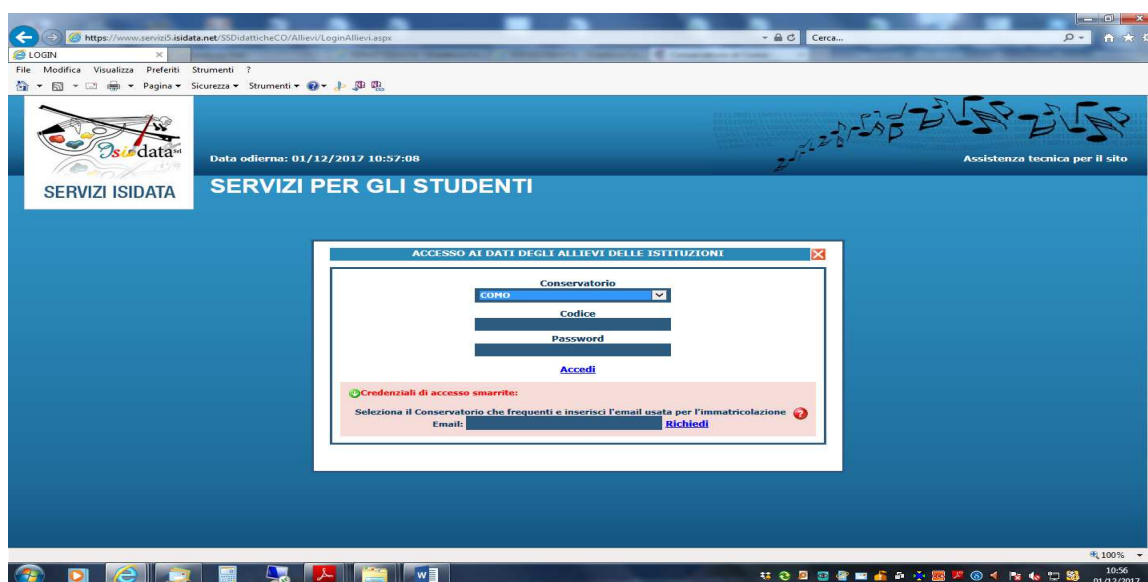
https://www.servizi5.isidata.net/SSDidatticheCO/Allievi/LoginAllievi.aspx

Cerca...

LOGIN

File Modifica Visualizza Preferiti Strumenti ?

Pagina ▾ Sicurezza ▾ Strumenti ▾

Isidata

SERVIZI ISIDATA

Data odierna: 01/12/2017 10:57:08

Assistenza tecnica per il sito

SERVIZI PER GLI STUDENTI

ACCESSO AI DATI DEGLI ALLIEVI DELLE ISTITUZIONI

Conservatorio

COMO

Codice

Password

Accedi

Credenziali di accesso smarrite:

Seleziona il Conservatorio che frequenti e inserisci l'email usata per l'immatricolazione

Email:

Richiedi

100%

10:56
01/12/2017